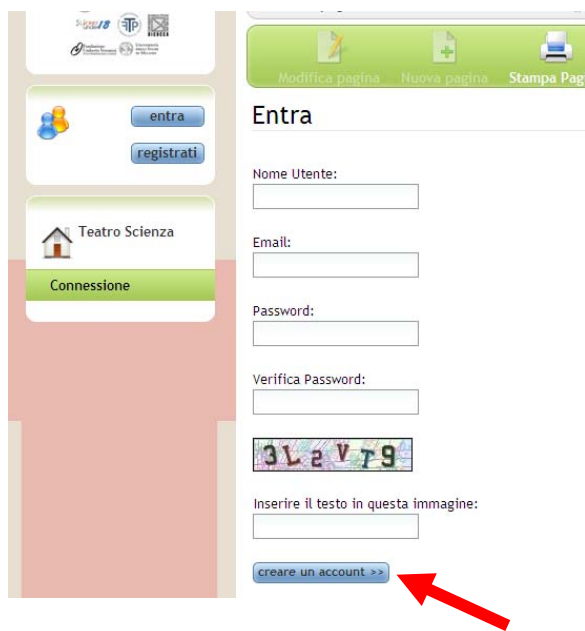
Scienza 18 TP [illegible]
Fondazione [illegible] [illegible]

entra
registrati

Teatro Scienza

Connessione

Modifica pagina Nuova pagina Stampa Pag

Entra

Nome Utente:

Email:

Password:

Verifica Password:

3L2VT9

Inserire il testo in questa immagine:

creare un account >>